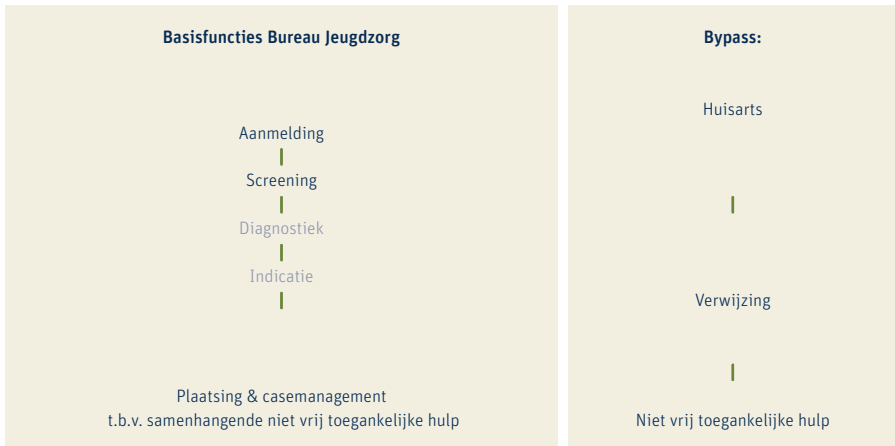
Basisfuncties Bureau Jeugdzorg

Aanmelding

Screening

Diagnostiek

Indicatie

Plaatsing & casemanagement
t.b.v. samenhangende niet vrij toegankelijke hulp

Bypass:

Huisarts

Verwijzing

Niet vrij toegankelijke hulp